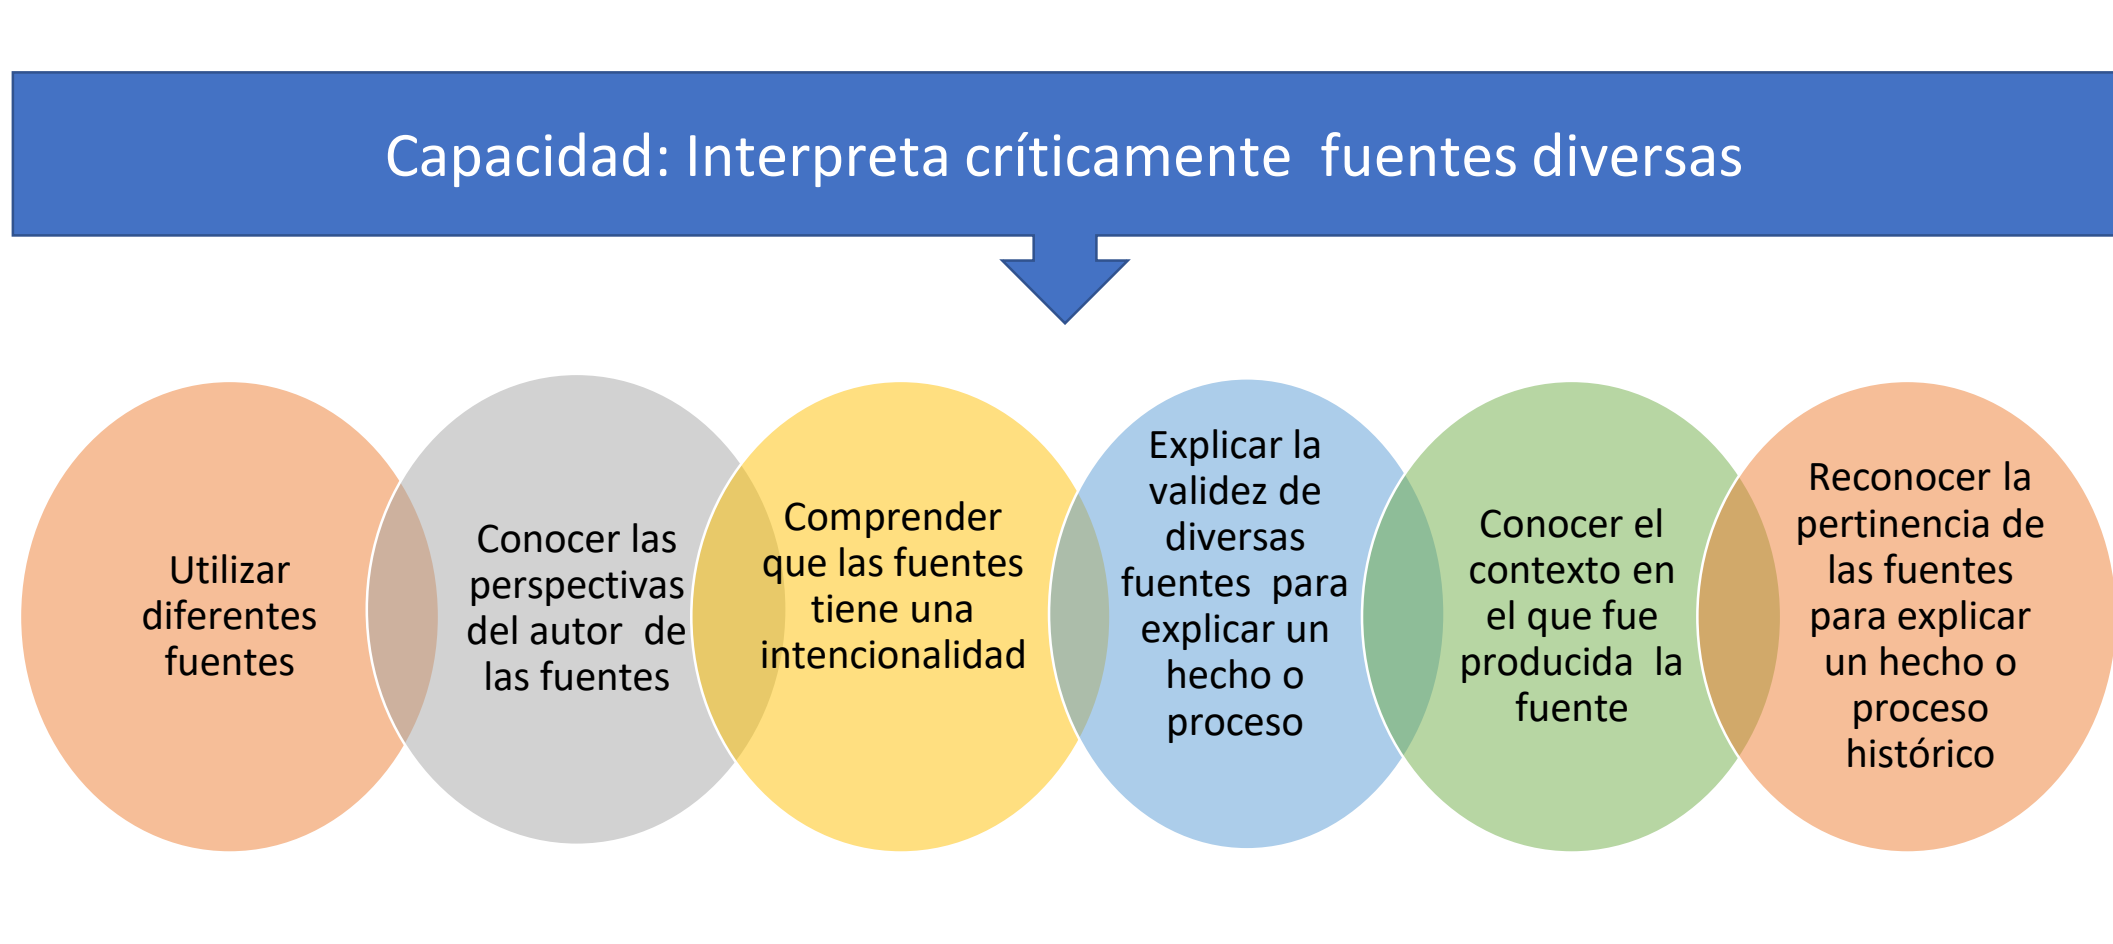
Capacidad: Interpreta críticamente fuentes diversas

Utilizar diferentes fuentes

Conocer las perspectivas del autor de las fuentes

Comprender que las fuentes tiene una intencionalidad

Explicar la validez de diversas fuentes para explicar un hecho o proceso

Conocer el contexto en el que fue producida la fuente

Reconocer la pertinencia de las fuentes para explicar un hecho o proceso histórico